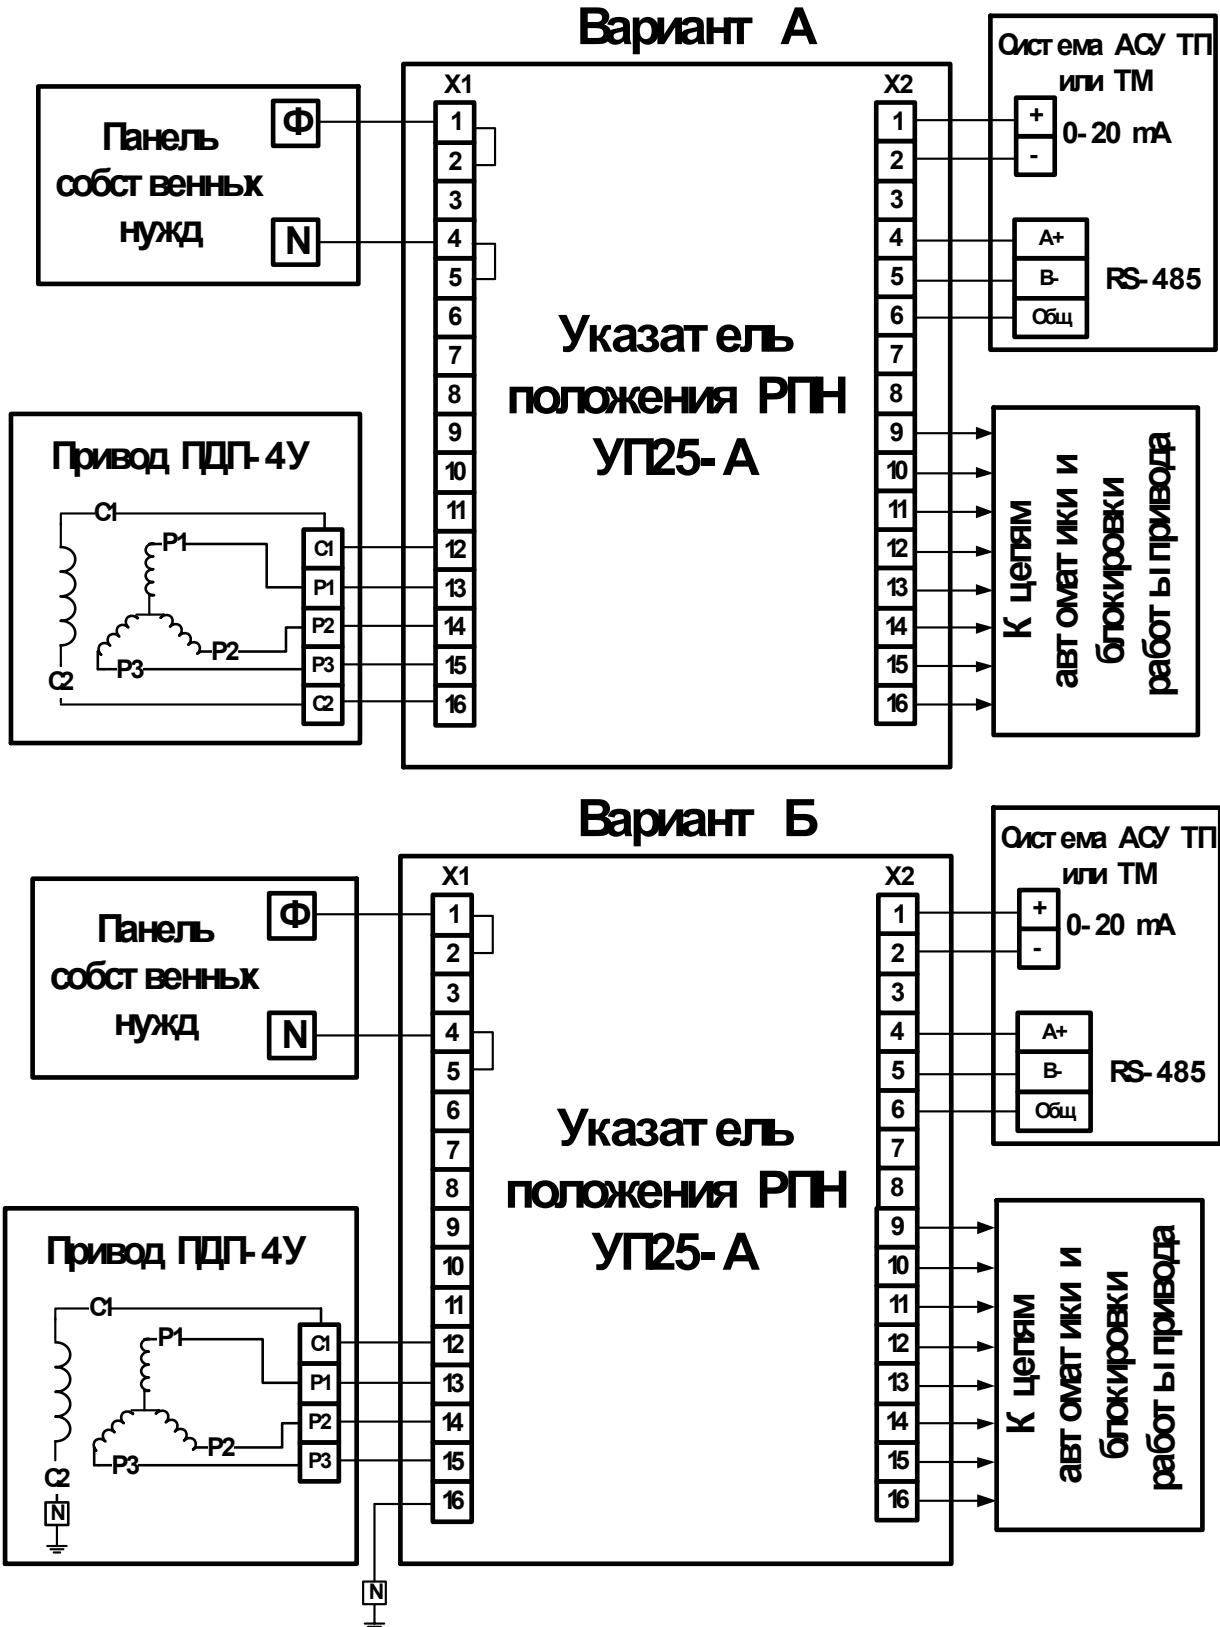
Вариант А

Система АСУ ТП или ТМ

+
-
0-20 mA

A+
B-
Общ
RS-485

X1
X2

Панель собственных нужд
Ф
N

1
2
3
4
5
6
7
8
9
10
11
12
13
14
15
16

Указатель положения РПН УП25-А

1
2
3
4
5
6
7
8
9
10
11
12
13
14
15
16

Привод ПДП-4У
C1
P1
P2
P3
C2
C1
P1
P2
P3
C2

К цепям автоматики и блокировки работы привода

Вариант Б

Система АСУ ТП или ТМ

+
-
0-20 mA

A+
B-
Общ
RS-485

X1
X2

Панель собственных нужд
Ф
N

1
2
3
4
5
6
7
8
9
10
11
12
13
14
15
16

Указатель положения РПН УП25-А

1
2
3
4
5
6
7
8
9
10
11
12
13
14
15
16

Привод ПДП-4У
C1
P1
P2
P3
C2
N
C1
P1
P2
P3
N

К цепям автоматики и блокировки работы привода